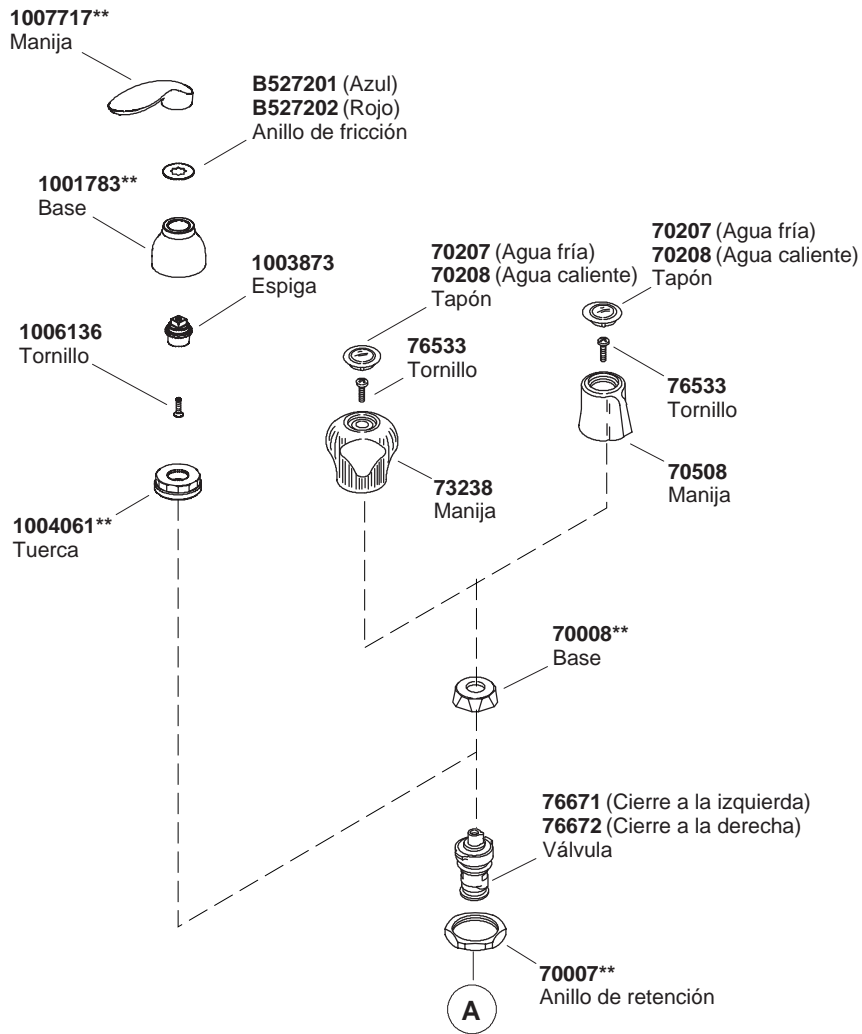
**1007717****
Manija

**B527201** (Azul)
**B527202** (Rojo)
Anillo de fricción

**1001783****
Base

**1003873**
Espiga

**1006136**
Tornillo

**1004061****
Tuerca

**70207** (Agua fría)
**70208** (Agua caliente)
Tapón

**76533**
Tornillo

**73238**
Manija

**70207** (Agua fría)
**70208** (Agua caliente)
Tapón

**76533**
Tornillo

**70508**
Manija

**70008****
Base

**76671** (Cierre a la izquierda)
**76672** (Cierre a la derecha)
Válvula

**70007****
Anillo de retención

A